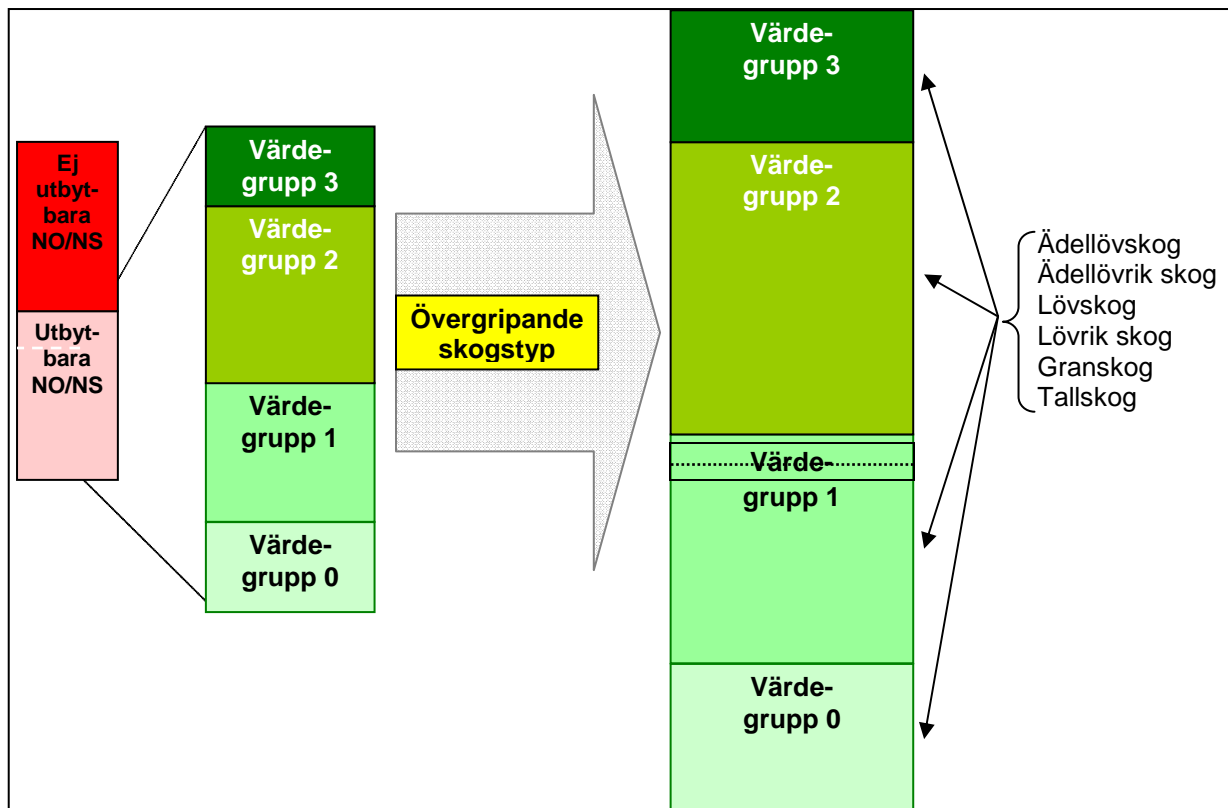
Ej utbytbara NO/NS

Utbytbara NO/NS

Värdegrupp 3

Värdegrupp 2

Värdegrupp 1

Värdegrupp 0

Övergripande skogstyp

Värdegrupp 3

Värdegrupp 2

Värdegrupp 1

Värdegrupp 0

Ädellövskog
Ädellövrik skog
Lövskog
Lövrik skog
Granskog
Tallskog